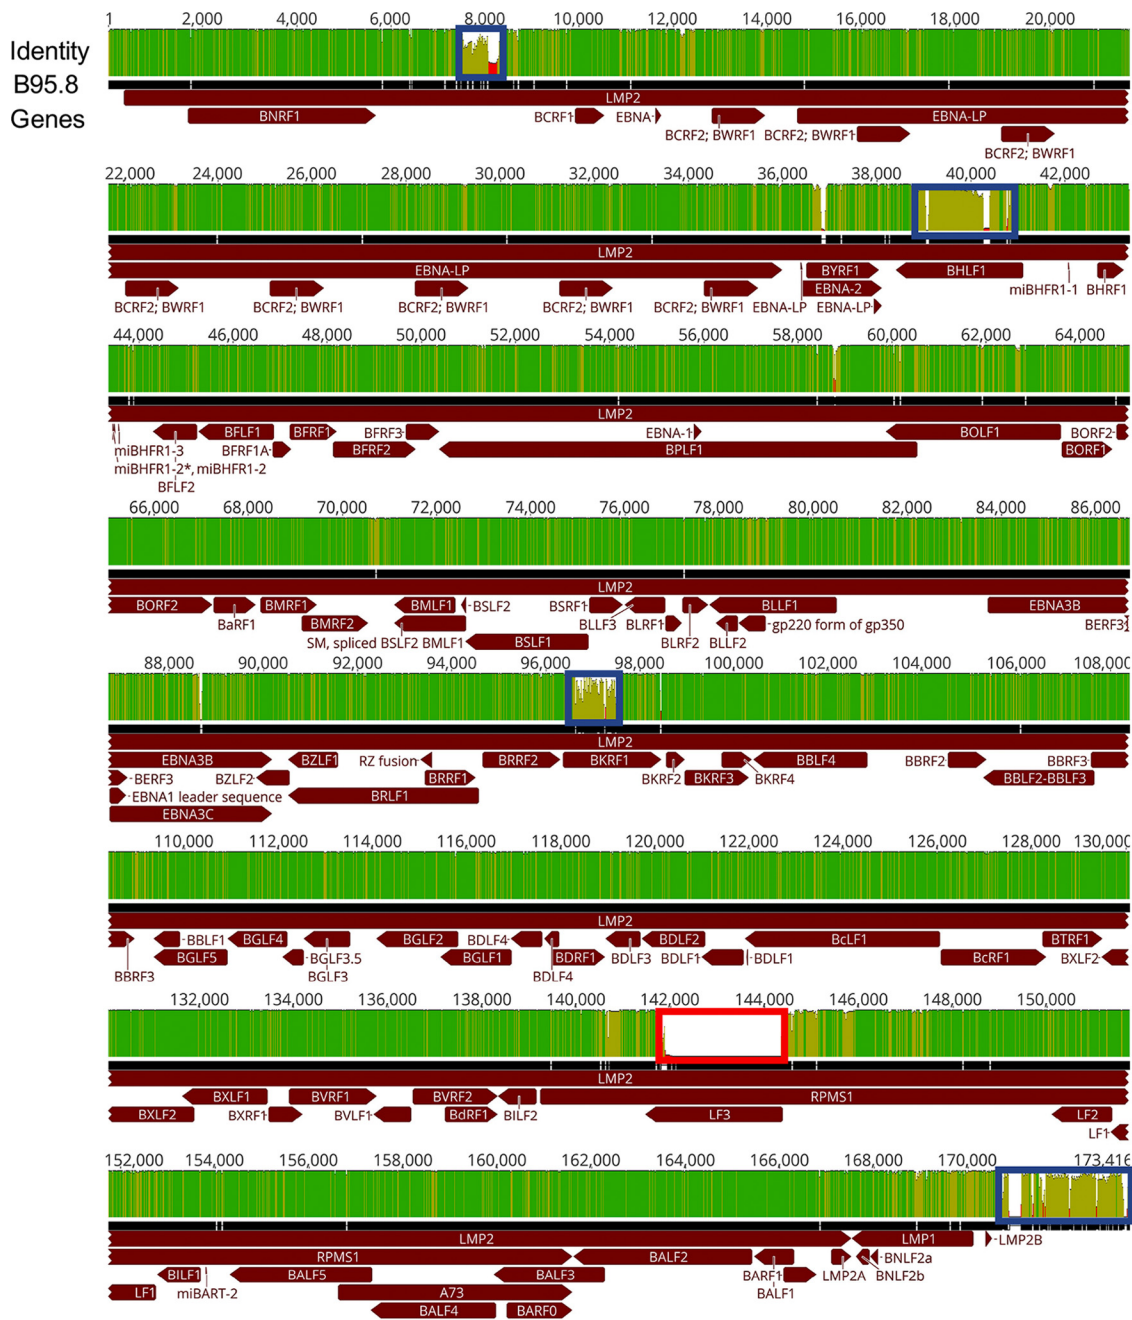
Identity
B95.8
Genes

1 2,000 4,000 6,000 8,000 10,000 12,000 14,000 16,000 18,000 20,000
LMP2
BNRF1 BCRF1 EBNA EBNA-LP
BCRF2; BWRF1 BCRF2; BWRF1
BCRF2; BWRF1

22,000 24,000 26,000 28,000 30,000 32,000 34,000 36,000 38,000 40,000 42,000
LMP2
EBNA-LP BYRF1 BHLF1
EBNA-2
BCRF2; BWRF1 BCRF2; BWRF1 BCRF2; BWRF1 BCRF2; BWRF1 BCRF2; BWRF1 EBNA-LP EBNA-LP miBHFR1-1 BHRF1

44,000 46,000 48,000 50,000 52,000 54,000 56,000 58,000 60,000 62,000 64,000
LMP2
BFLF1 BFRF1 BFRF3 EBNA-1 BOLF1 BORF2
miBHFR1-3 BFRF1A BFRF2 BPLF1 BORF1
miBHFR1-2*, miBHFR1-2
BFLF2

66,000 68,000 70,000 72,000 74,000 76,000 78,000 80,000 82,000 84,000 86,000
LMP2
BORF2 BMRF1 BMLF1 BSLF2 BSRF1 BLLF1 EBNA3B
BaRF1 BMRF2 BLLF3 BLRF1 gp220 form of gp350 BERF3
SM, spliced BSLF2 BMLF1 BSLF1 BLRF2 BLLF2

88,000 90,000 92,000 94,000 96,000 98,000 100,000 102,000 104,000 106,000 108,000
LMP2
EBNA3B BZLF1 RZ fusion BRRF2 BKRF1 BBLF4 BBRF2 BBRF3
BERF3 BZLF2 BRRF1 BKRF2 BKRF3 BKRF4 BBLF2-BBLF3
EBNA1 leader sequence BRLF1
EBNA3C

110,000 112,000 114,000 116,000 118,000 120,000 122,000 124,000 126,000 128,000 130,000
LMP2
BBLF1 BGLF4 BGLF2 BDLF4 BDLF2 BcLF1 BTRF1
BGLF5 BGLF3.5 BGLF1 BDRF1 BDLF3 BDLF1 BDLF1 BcRF1 BXLF2
BBRF3 BGLF3 BDLF4

132,000 134,000 136,000 138,000 140,000 142,000 144,000 146,000 148,000 150,000
LMP2
BXLF1 BVRF1 BVRF2 RPMS1
BXLF2 BXRF1 BVLF1 BdRF1 BILF2 LF3 LF2
LF1

152,000 154,000 156,000 158,000 160,000 162,000 164,000 166,000 168,000 170,000 173,416
LMP2 LMP1 LMP2B
RPMS1 BALF2 BNLF2a
BILF1 BALF5 BALF3 BARF1 LMP2A BNLF2b
LF1 miBART-2 A73 BALF1
BALF4 BARF0